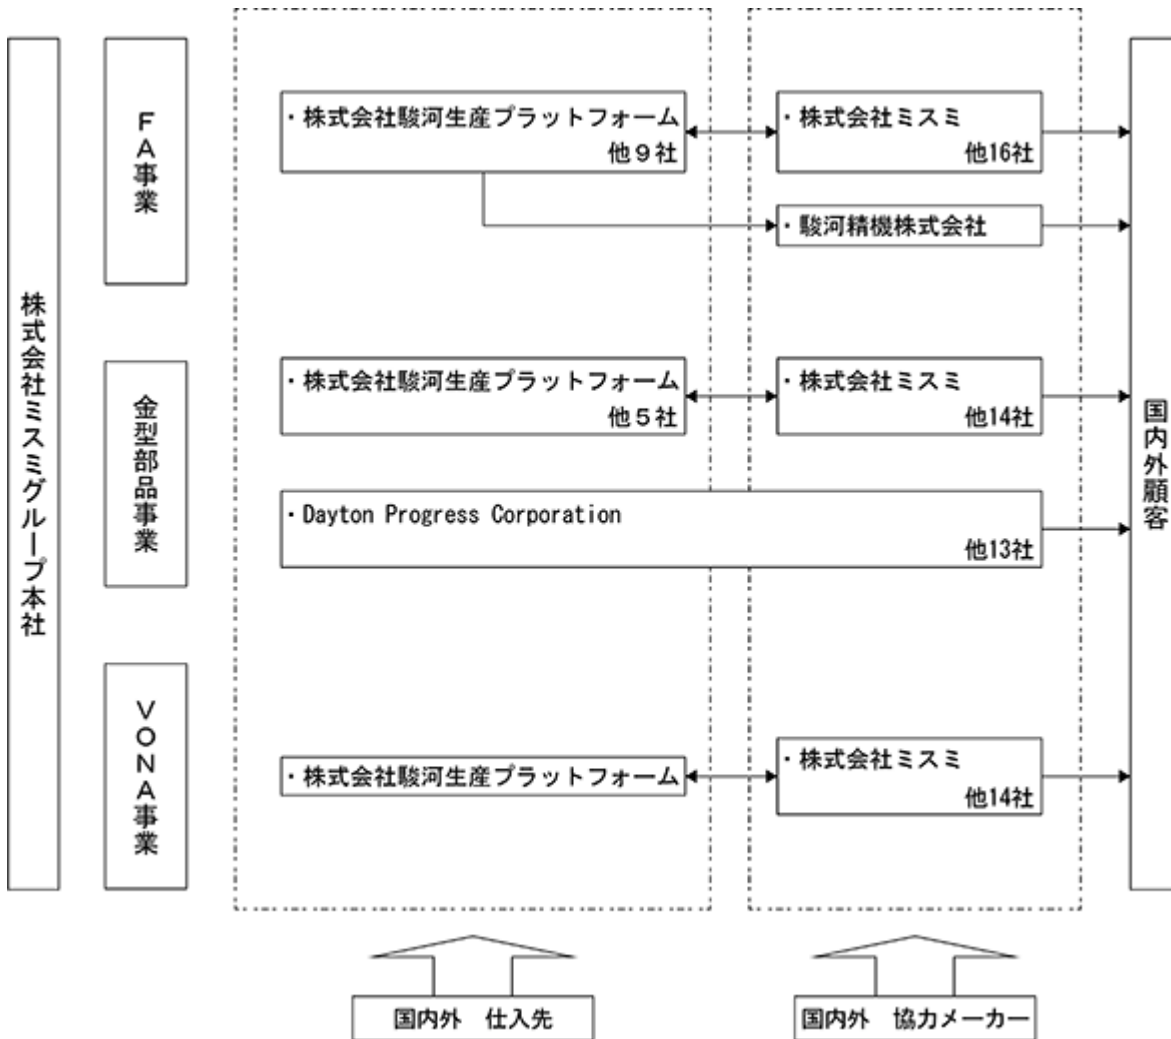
株式会社ミスミグループ本社

FA事業

・株式会社駿河生産プラットフォーム 他９社

・株式会社ミスミ 他16社

・駿河精機株式会社

金型部品事業

・株式会社駿河生産プラットフォーム 他５社

・株式会社ミスミ 他14社

・Dayton Progress Corporation 他13社

VONA事業

・株式会社駿河生産プラットフォーム

・株式会社ミスミ 他14社

国内外顧客

国内外　仕入先

国内外　協力メーカー